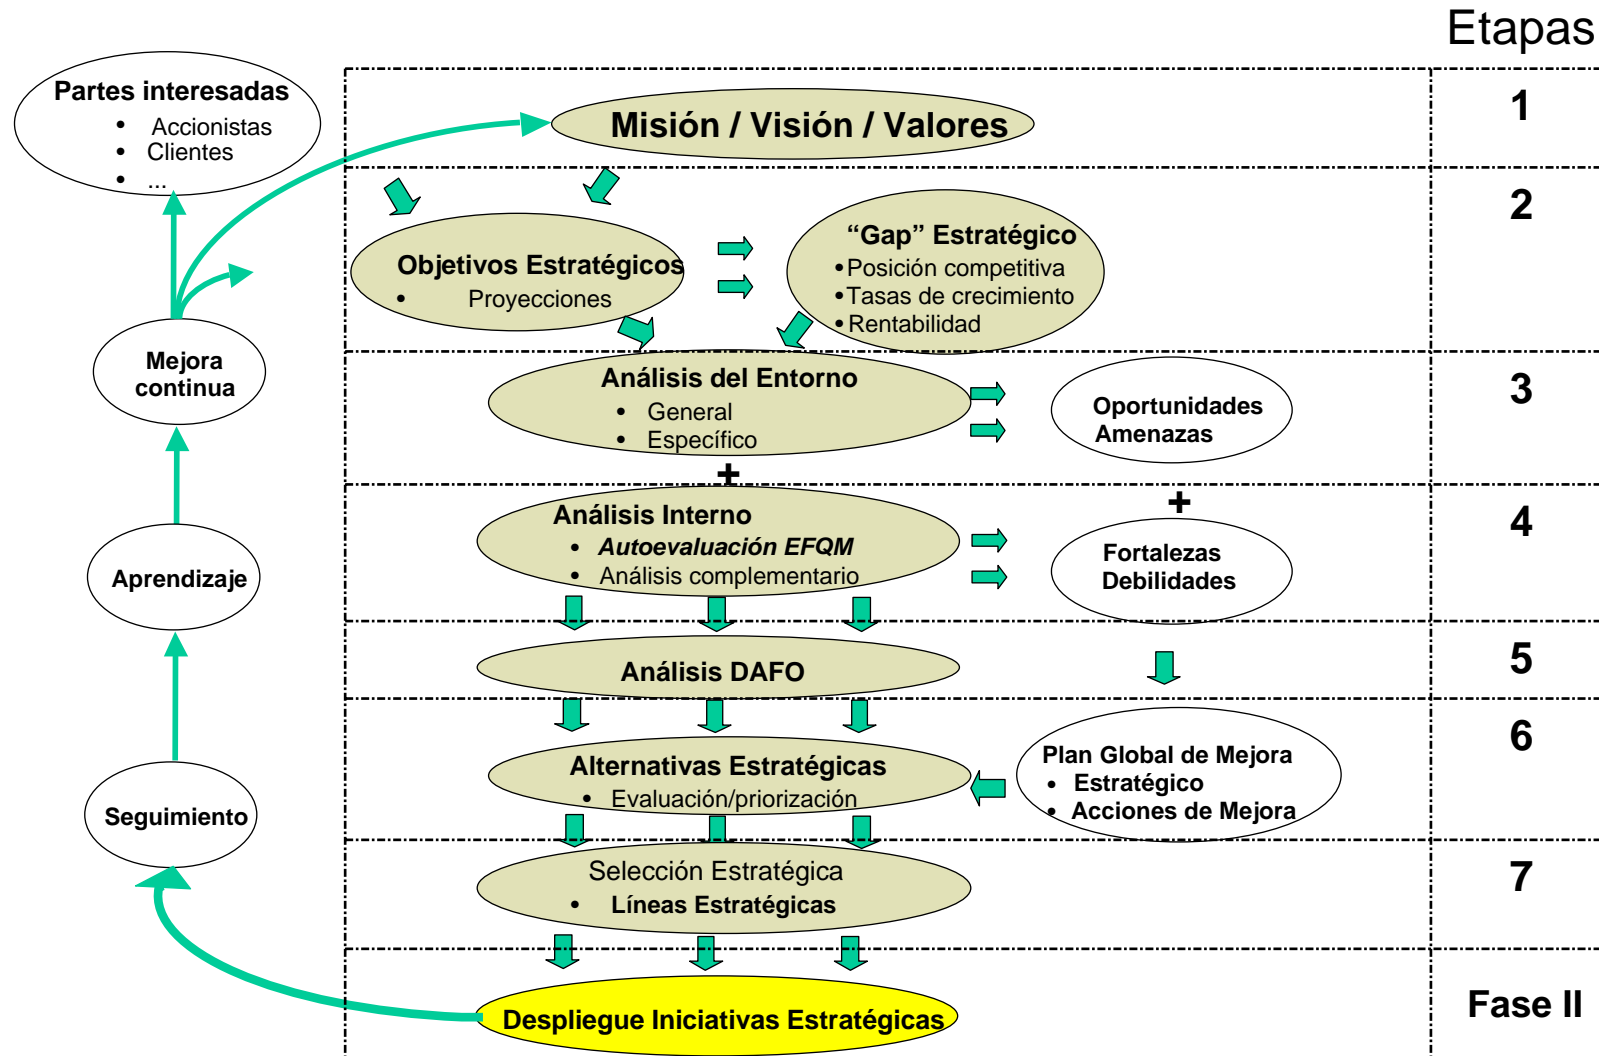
Etapas

Partes interesadas
• Accionistas
• Clientes
• ...

Misión / Visión / Valores

1

Objetivos Estratégicos
• Proyecciones

"Gap" Estratégico
• Posición competitiva
• Tasas de crecimiento
• Rentabilidad

2

Mejora continua

Análisis del Entorno
• General
• Específico

Oportunidades
Amenazas

3

+

Análisis Interno
• *Autoevaluación EFQM*
• Análisis complementario

+

Fortalezas
Debilidades

4

Aprendizaje

Análisis DAFO

5

Alternativas Estratégicas
• Evaluación/priorización

Plan Global de Mejora
• Estratégico
• Acciones de Mejora

6

Seguimiento

Selección Estratégica
• Líneas Estratégicas

7

Despliegue Iniciativas Estratégicas

Fase II